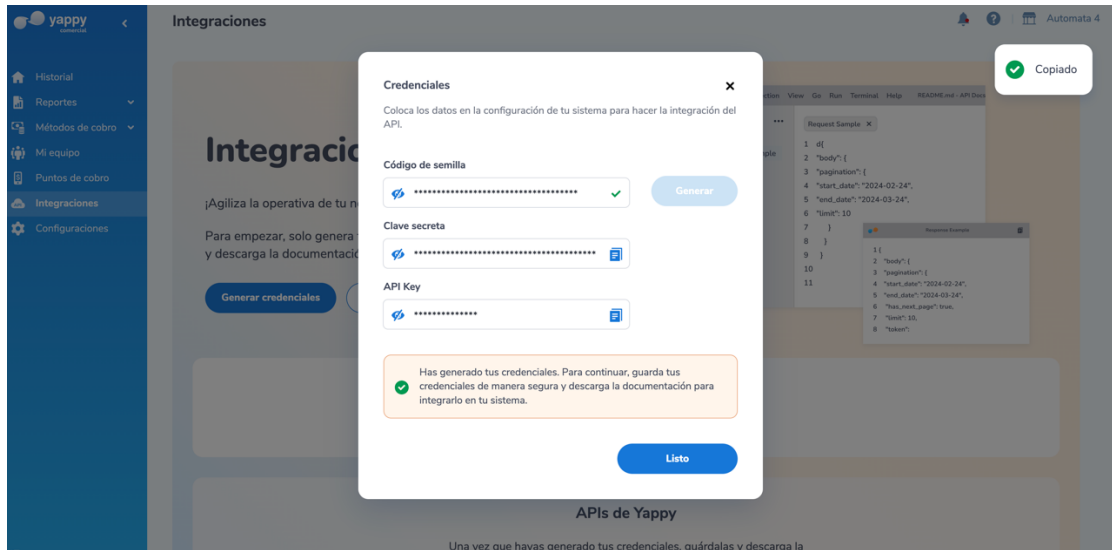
yappy comercial

Historial
Reportes
Métodos de cobro
Mi equipo
Puntos de cobro
Integraciones
Configuraciones

Integraciones

Automata 4

Copiado

Integracio

¡Agiliza la operativa de tu n

Para empezar, solo genera y descarga la documentació

Generar credenciales

Credenciales

Coloca los datos en la configuración de tu sistema para hacer la integración del API.

Código de semilla
•••••••••••••••••••••••••••••••••••

Generar

Clave secreta
•••••••••••••••••••••••••••••••••••••••

API Key
••••••••••••••

Has generado tus credenciales. Para continuar, guarda tus credenciales de manera segura y descarga la documentación para integrarlo en tu sistema.

Listo

Request Sample
1 d{
2 "body": {
3 "pagination": {
4 "start_date": "2024-02-24",
5 "end_date": "2024-03-24",
6 "limit": 10
7 }
8 }
9 }
10
11

Response Example
1 {
2 "body": {
3 "pagination": {
4 "start_date": "2024-02-24",
5 "end_date": "2024-03-24",
6 "has_next_page": true,
7 "limit": 10,
8 "token":

APIs de Yappy

Una vez que hayas generado tus credenciales, guárdalas y descarga la